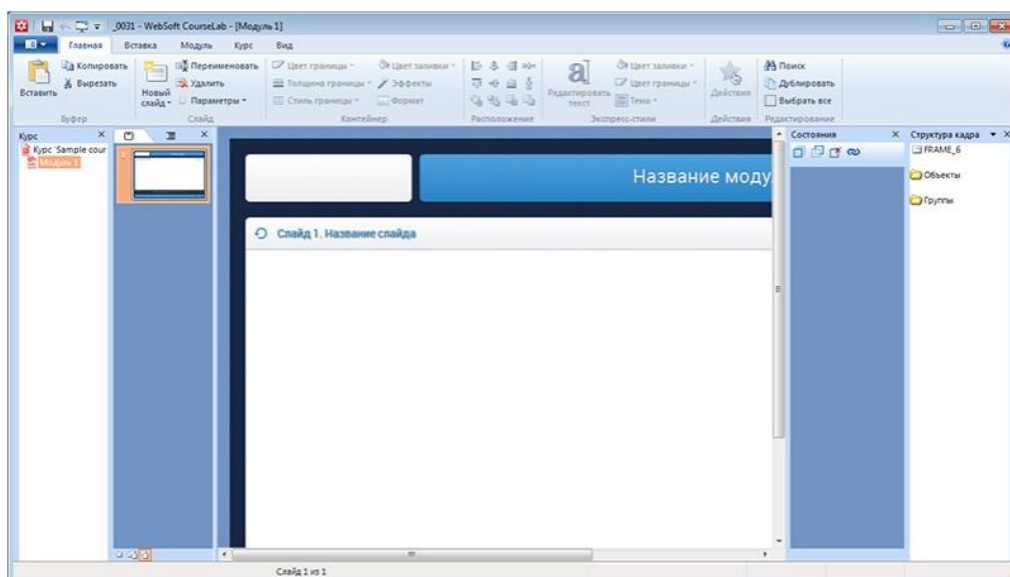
_0031 - WebSoft CourseLab - [Модуль 1]

Главная Вставка Модуль Курс Вид

Вставить
Копировать
Вырезать
Буфер

Новый слайд
Переименовать
Удалить
Параметры
Слайд

Цвет границы
Толщина границы
Стиль границы
Цвет заливки
Эффекты
Формат
Контейнер

Расположение

Редактировать текст
Цвет заливки
Цвет границы
Тема
Экспресс-стили

Действия
Действия

Поиск
Дублировать
Выбрать все
Редактирование

Курс
Курс 'Sample cour
Модуль 1

Название моду

Слайд 1. Название слайда

Состояния

Структура кадра
FRAME_6
Объекты
Группы

Слайд 1 из 1